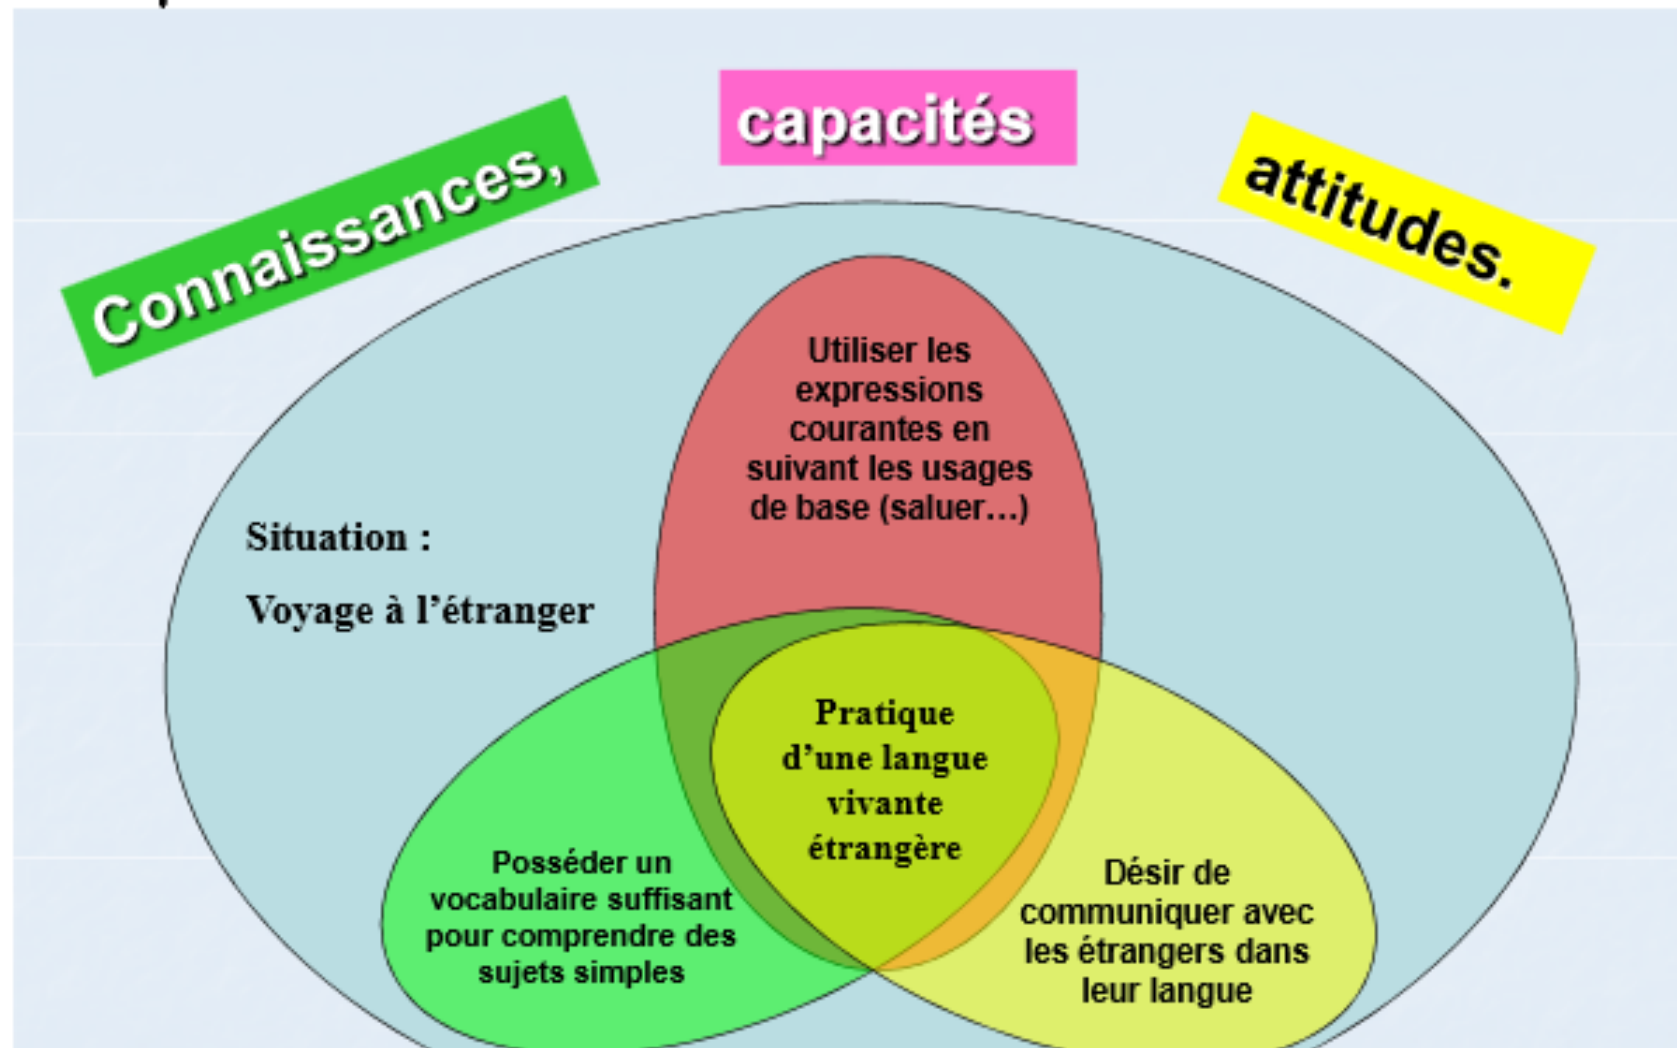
Connaissances,

capacités

attitudes.

Utiliser les expressions courantes en suivant les usages de base (saluer…)

Situation :

Voyage à l’étranger

Pratique d’une langue vivante étrangère

Posséder un vocabulaire suffisant pour comprendre des sujets simples

Désir de communiquer avec les étrangers dans leur langue